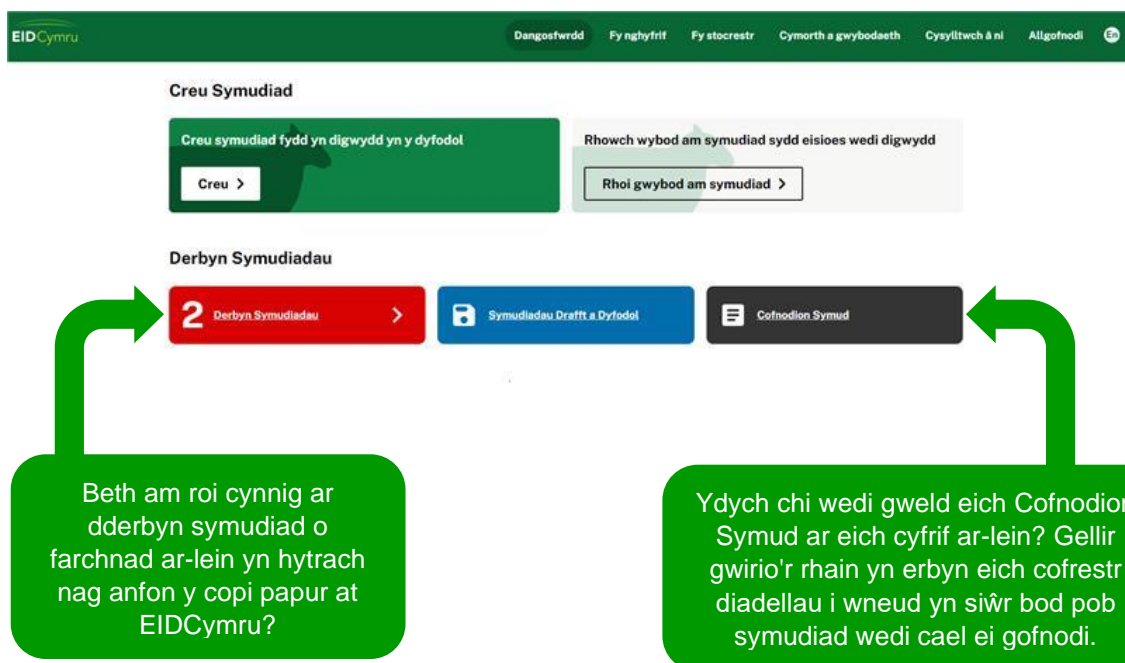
EIDCymru

Dangosfwrdd Fy nghyfrif Fy stocrestr Cymorth a gwybodaeth Cysylltwch â ni Allgofnodi En

Creu Symudiad

Creu symudiad fydd yn digwydd yn y dyfodol

Creu >

Rhowch wybod am symudiad sydd eisioes wedi digwydd

Rhoi gwybod am symudiad >

Derbyn Symudiadau

2 Derbyn Symudiadau >

Symudiadau Drafft a Dyfodol

Cofnodion Symud

Beth am roi cynnig ar dderbyn symudiad o farchnad ar-lein yn hytrach nag anfon y copi papur at EIDCymru?

Ydych chi wedi gweld eich Cofnodion Symud ar eich cyfrif ar-lein? Gellir gwirio'r rhain yn erbyn eich cofrestr diadellau i wneud yn siŵr bod pob symudiad wedi cael ei gofnodi.